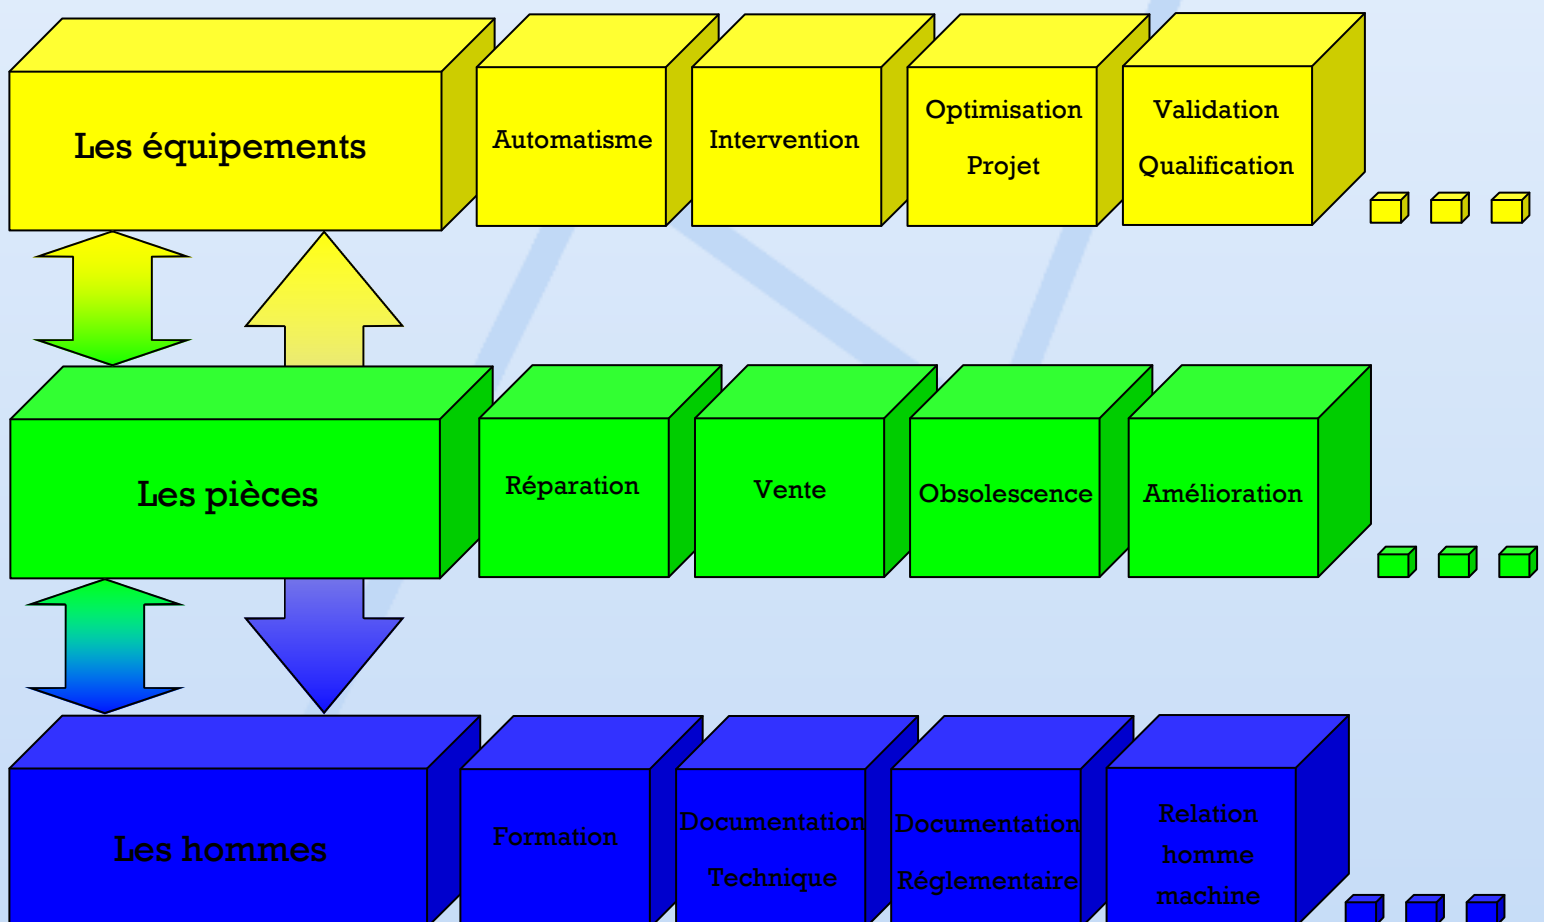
Les équipements

Automatisme

Intervention

Optimisation

Projet

Validation

Qualification

Les pièces

Réparation

Vente

Obsolescence

Amélioration

Les hommes

Formation

Documentation

Technique

Documentation

Réglementaire

Relation

homme

machine